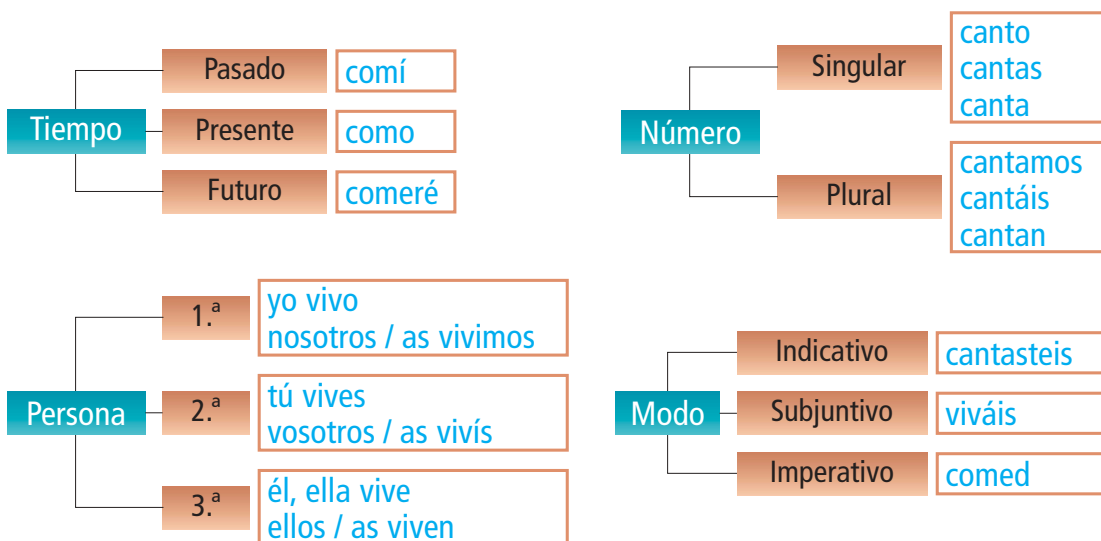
Tiempo
Pasado
comí
Presente
como
Futuro
comeré

Número
Singular
canto
cantas
canta
Plural
cantamos
cantáis
cantan

Persona
1.ª
yo vivo
nosotros / as vivimos
2.ª
tú vives
vosotros / as vivís
3.ª
él, ella vive
ellos / as viven

Modo
Indicativo
cantasteis
Subjuntivo
viváis
Imperativo
comed